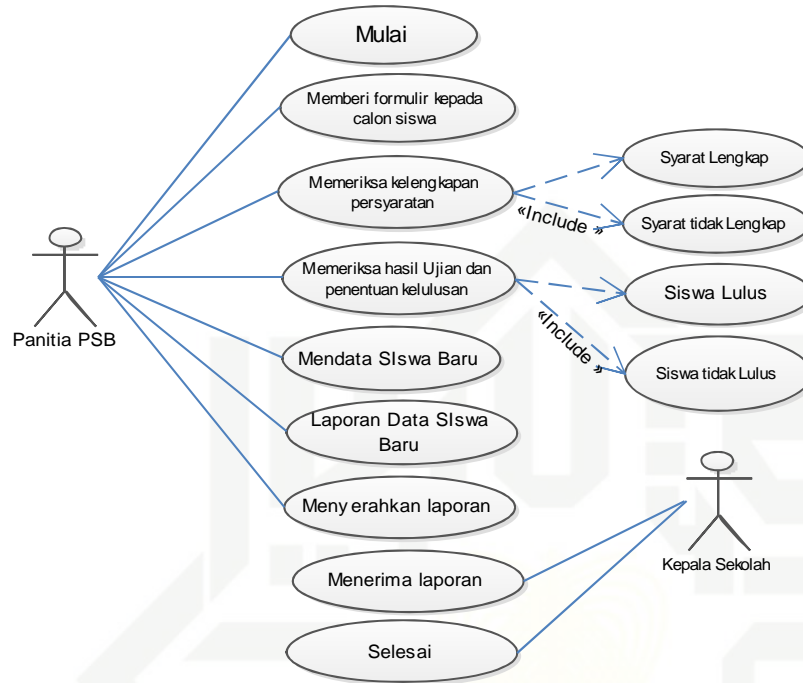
Mulai

Memberi formulir kepada calon siswa

Memeriksa kelengkapan persyaratan

Syarat Lengkap

«Include »

Syarat tidak Lengkap

Panitia PSB

Memeriksa hasil Ujian dan penentuan kelulusan

Siswa Lulus

«Include »

Siswa tidak Lulus

Mendata SIswa Baru

Laporan Data SIswa Baru

Meny erahkan laporan

Kepala Sekolah

Menerima laporan

Selesai